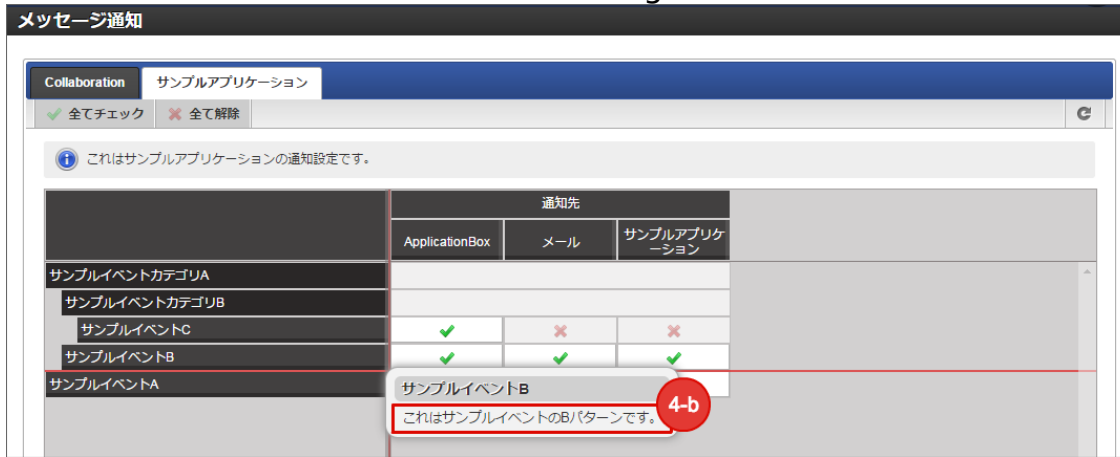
メッセージ通知

Collaboration サンプルアプリケーション

全てチェック 全て解除

これはサンプルアプリケーションの通知設定です。

|  | 通知先 | | |
|---|---|---|---|
|  | ApplicationBox | メール | サンプルアプリケーション |
| サンプルイベントカテゴリA | | | |
| サンプルイベントカテゴリB | | | |
| サンプルイベントC | ✔ | ✖ | ✖ |
| サンプルイベントB | ✔ | ✔ | ✔ |
| サンプルイベントA | | | |

サンプルイベントB
これはサンプルイベントのBパターンです。
4-b